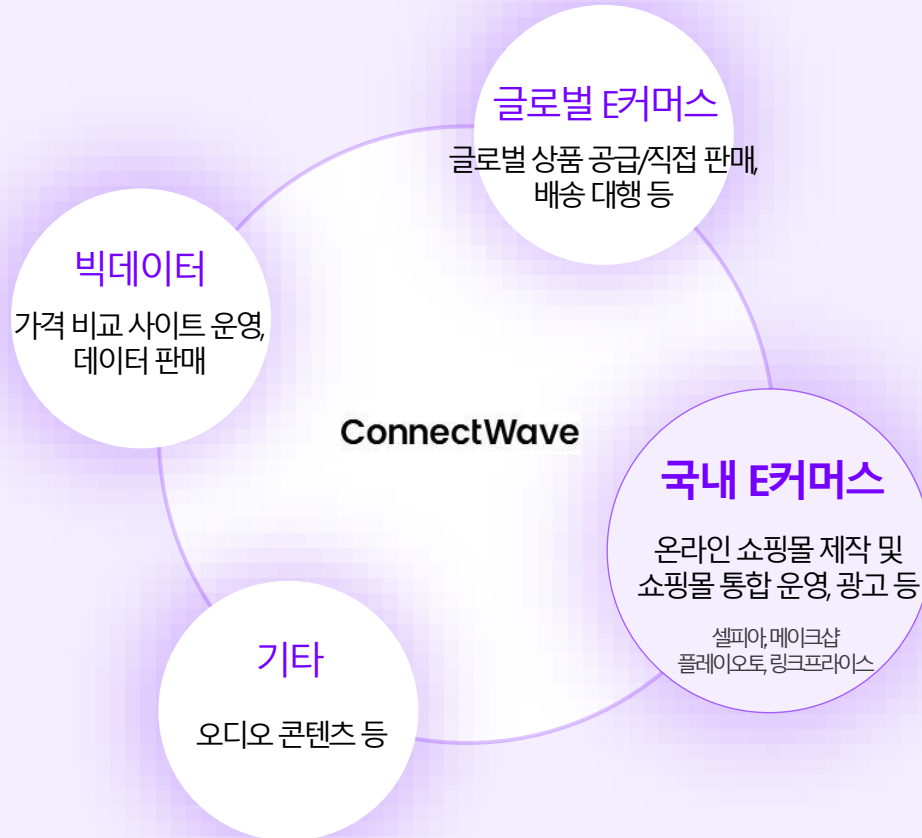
글로벌 E커머스

글로벌 상품 공급/직접 판매, 배송 대행 등

빅데이터

가격 비교 사이트 운영, 데이터 판매

ConnectWave

국내 E커머스

온라인 쇼핑몰 제작 및 쇼핑몰 통합 운영, 광고 등

셀피아, 메이크샵 플레이오토, 링크프라이스

기타

오디오 콘텐츠 등